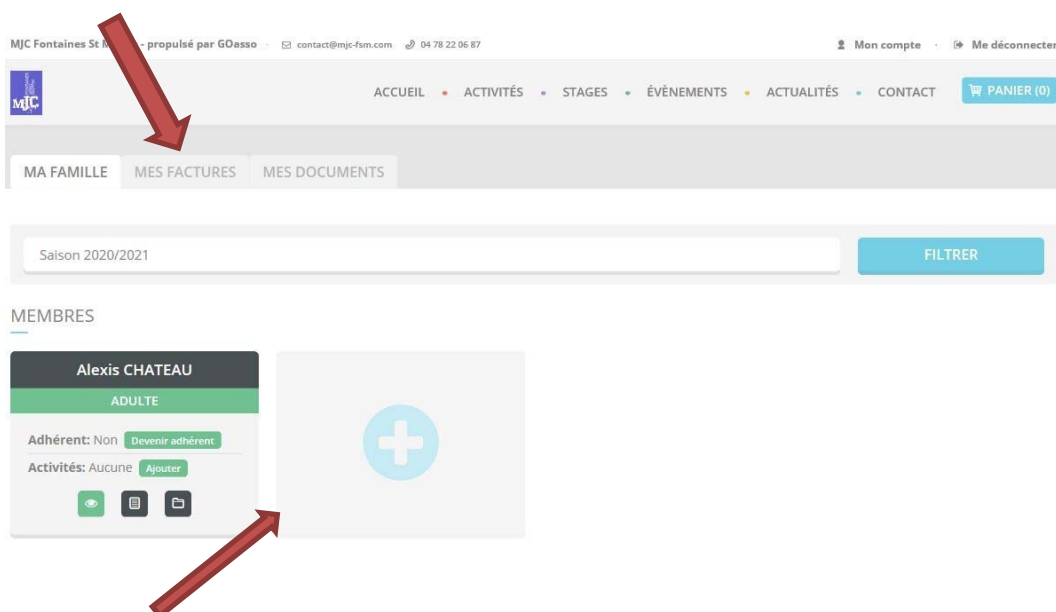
MJC Fontaines St M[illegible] - propulsé par GOasso · contact@mjc-fsm.com 04 78 22 06 87 Mon compte · Me déconnecter

MJC

ACCUEIL • ACTIVITÉS • STAGES • ÉVÈNEMENTS • ACTUALITÉS • CONTACT PANIER (0)

MA FAMILLE MES FACTURES MES DOCUMENTS

Saison 2020/2021

FILTRER

MEMBRES

Alexis CHATEAU

ADULTE

Adhérent: Non Devenir adhérent

Activités: Aucune Ajouter